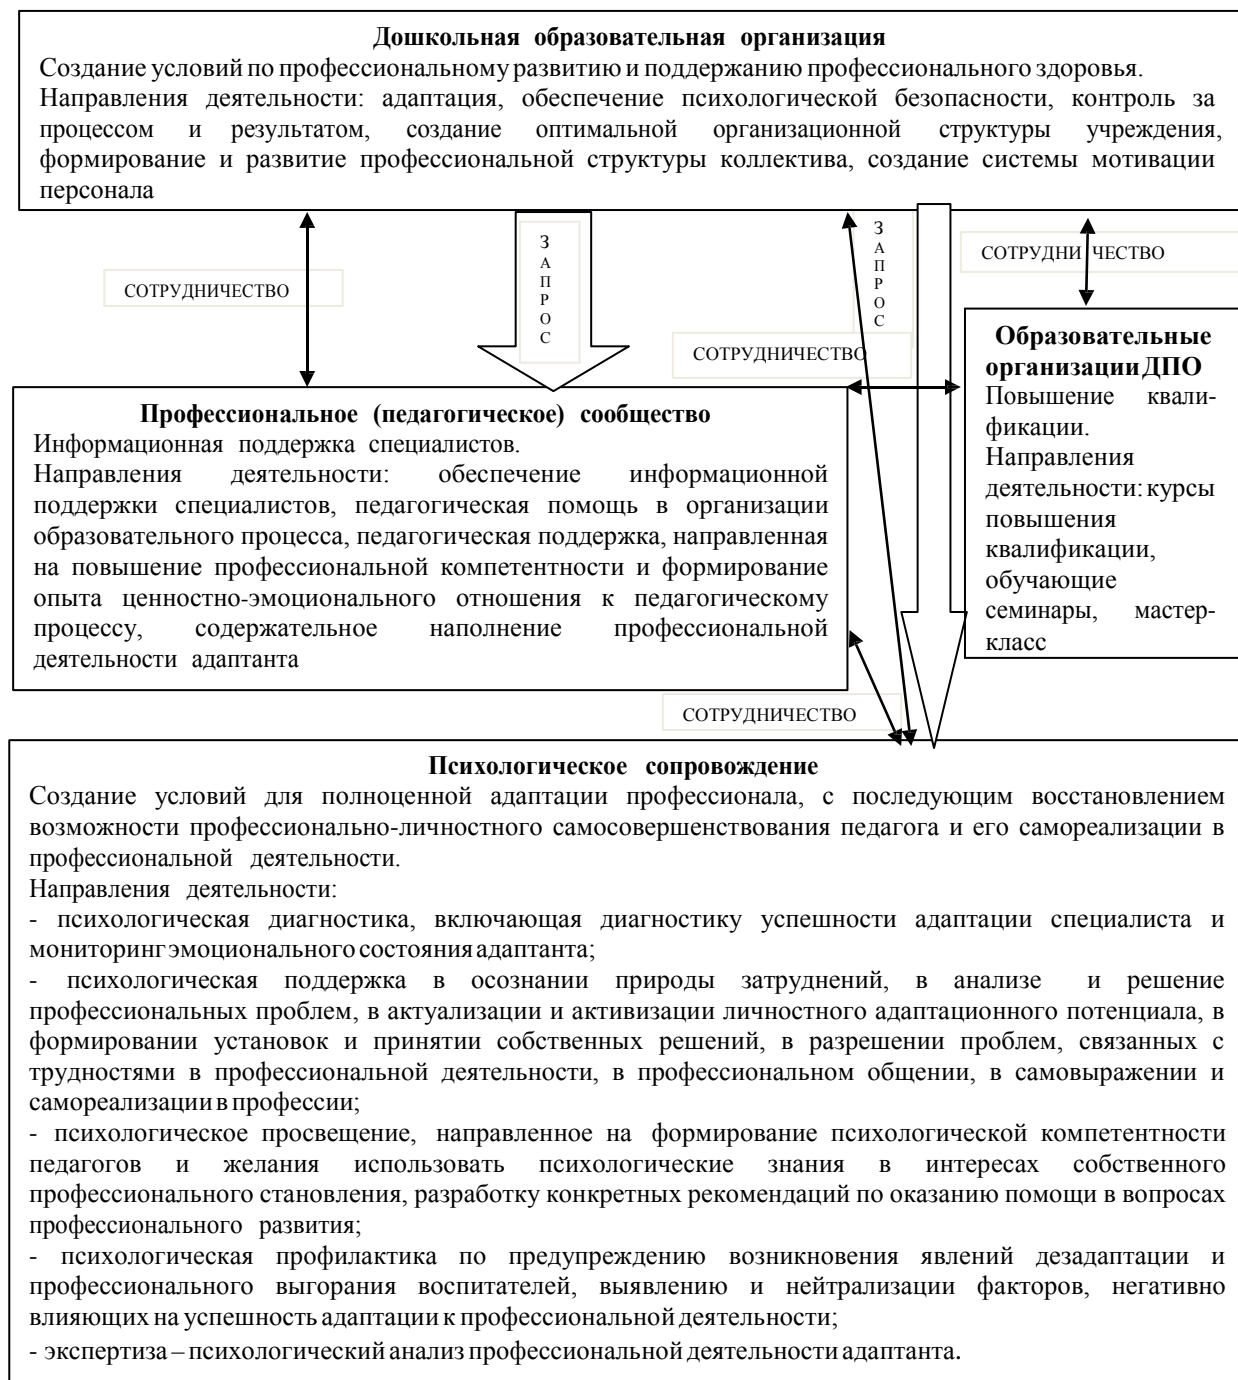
**Дошкольная образовательная организация**
Создание условий по профессиональному развитию и поддержанию профессионального здоровья.
Направления деятельности: адаптация, обеспечение психологической безопасности, контроль за процессом и результатом, создание оптимальной организационной структуры учреждения, формирование и развитие профессиональной структуры коллектива, создание системы мотивации персонала

СОТРУДНИЧЕСТВО

З
А
П
Р
О
С

З
А
П
Р
О
С

СОТРУДНИЧЕСТВО

СОТРУДНИЧЕСТВО

**Образовательные организации ДПО**
Повышение квалификации.
Направления деятельности: курсы повышения квалификации, обучающие семинары, мастер-класс

**Профессиональное (педагогическое) сообщество**
Информационная поддержка специалистов.
Направления деятельности: обеспечение информационной поддержки специалистов, педагогическая помощь в организации образовательного процесса, педагогическая поддержка, направленная на повышение профессиональной компетентности и формирование опыта ценностно-эмоционального отношения к педагогическому процессу, содержательное наполнение профессиональной деятельности адаптанта

СОТРУДНИЧЕСТВО

**Психологическое сопровождение**
Создание условий для полноценной адаптации профессионала, с последующим восстановлением возможности профессионально-личностного самосовершенствования педагога и его самореализации в профессиональной деятельности.
Направления деятельности:
- психологическая диагностика, включающая диагностику успешности адаптации специалиста и мониторинг эмоционального состояния адаптанта;
- психологическая поддержка в осознании природы затруднений, в анализе и решение профессиональных проблем, в актуализации и активизации личностного адаптационного потенциала, в формировании установок и принятии собственных решений, в разрешении проблем, связанных с трудностями в профессиональной деятельности, в профессиональном общении, в самовыражении и самореализации в профессии;
- психологическое просвещение, направленное на формирование психологической компетентности педагогов и желания использовать психологические знания в интересах собственного профессионального становления, разработку конкретных рекомендаций по оказанию помощи в вопросах профессионального развития;
- психологическая профилактика по предупреждению возникновения явлений дезадаптации и профессионального выгорания воспитателей, выявлению и нейтрализации факторов, негативно влияющих на успешность адаптации к профессиональной деятельности;
- экспертиза – психологический анализ профессиональной деятельности адаптанта.